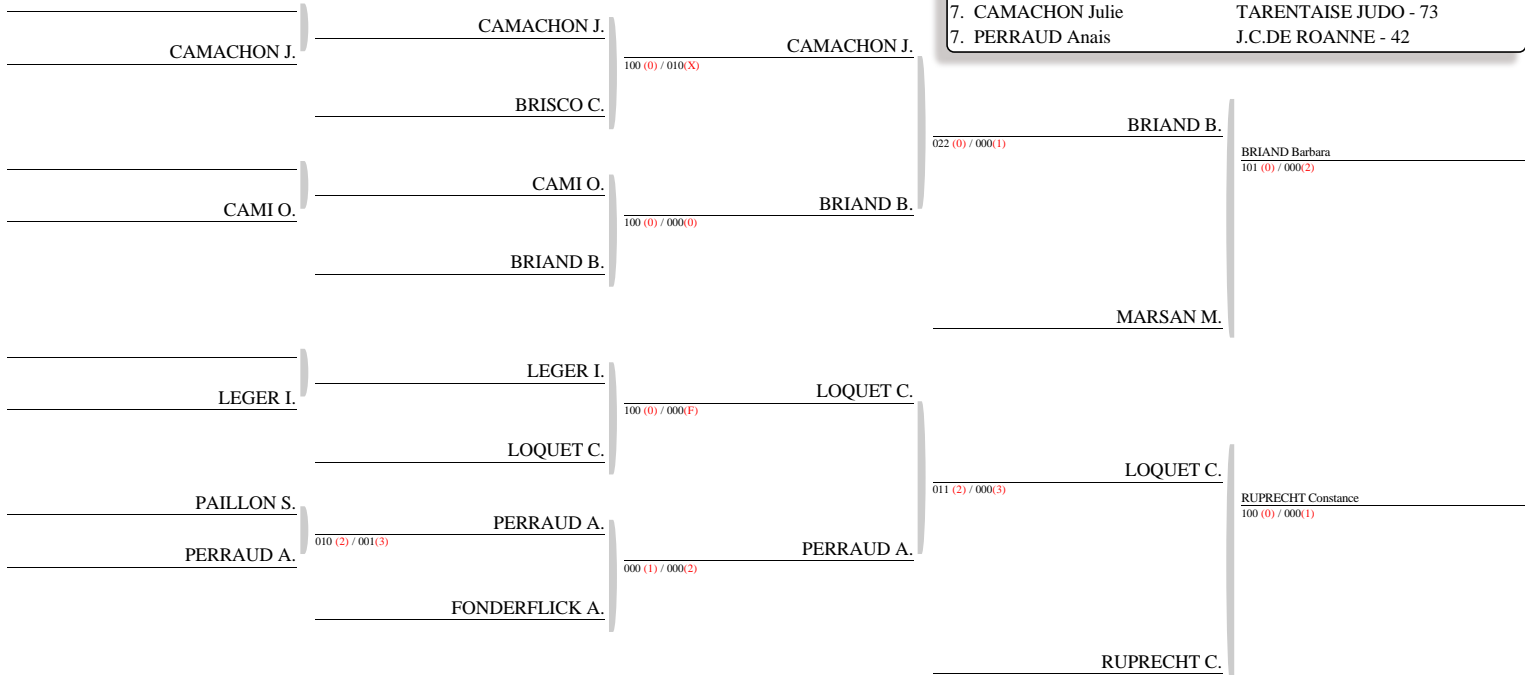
7. CAMACHON Julie TARENTAISE JUDO - 73
7. PERRAUD Anais J.C.DE ROANNE - 42

CAMACHON J.

CAMACHON J.

CAMACHON J.
100 (0) / 010(X)

BRISCO C.

BRIAND B.
022 (0) / 000(1)

BRIAND Barbara
101 (0) / 000(2)

CAMI O.

CAMI O.

BRIAND B.
100 (0) / 000(0)

BRIAND B.

MARSAN M.

LEGER I.

LEGER I.

LOQUET C.
100 (0) / 000(F)

LOQUET C.

LOQUET C.
011 (2) / 000(3)

RUPRECHT Constance
100 (0) / 000(1)

PAILLON S.

PERRAUD A.
010 (2) / 001(3)

PERRAUD A.

PERRAUD A.
000 (1) / 000(2)

FONDERFLICK A.

RUPRECHT C.